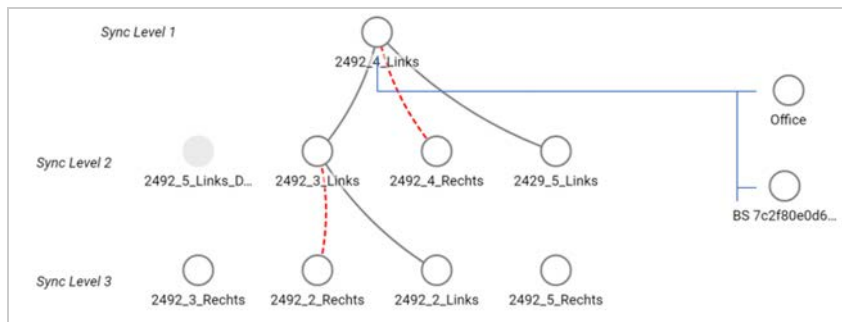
Sync Level 1

2492_4_Links

Office

Sync Level 2

2492_5_Links_D...

2492_3_Links

2492_4_Rechts

2429_5_Links

BS 7c2f80e0d6...

Sync Level 3

2492_3_Rechts

2492_2_Rechts

2492_2_Links

2492_5_Rechts